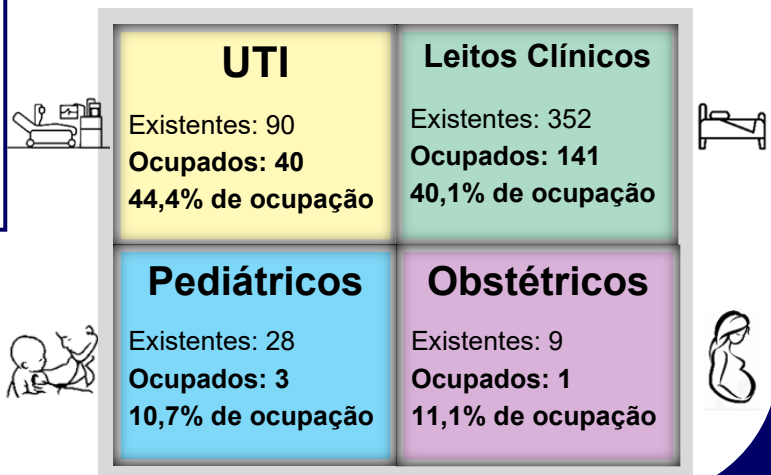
UTI

Existentes: 90
**Ocupados: 40**
**44,4% de ocupação**

Leitos Clínicos

Existentes: 352
**Ocupados: 141**
**40,1% de ocupação**

Pediátricos

Existentes: 28
**Ocupados: 3**
**10,7% de ocupação**

Obstétricos

Existentes: 9
**Ocupados: 1**
**11,1% de ocupação**